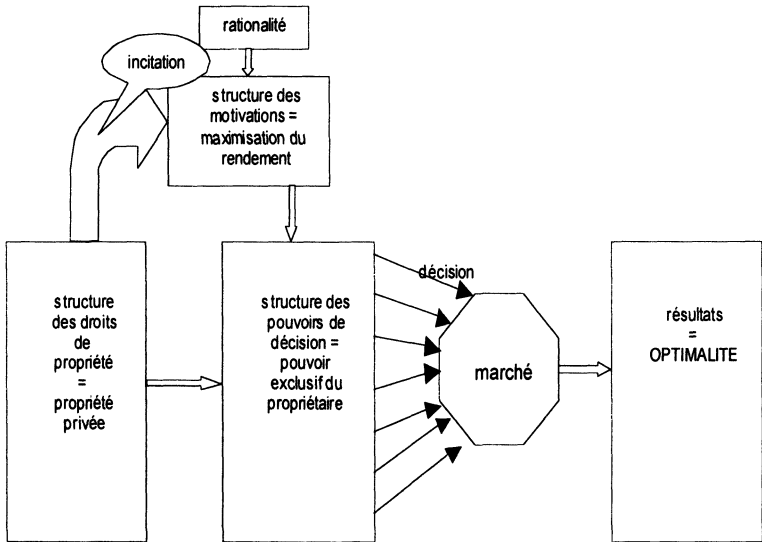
rationalité

incitation

structure des motivations = maximisation du rendement

structure des droits de propriété = propriété privée

structure des pouvoirs de décision = pouvoir exclusif du propriétaire

décision

marché

résultats = OPTIMALITE